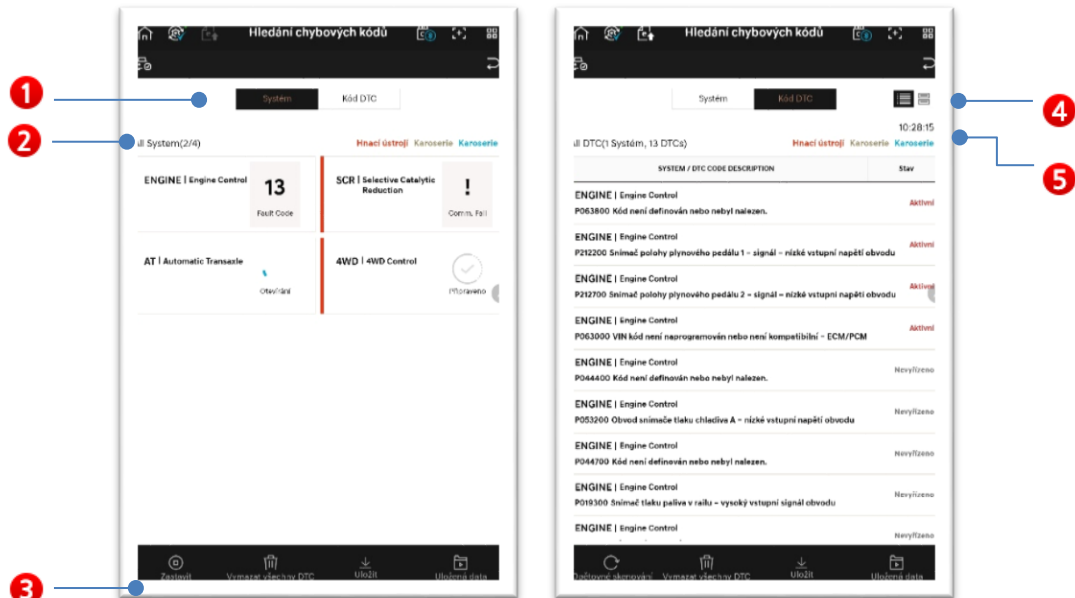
Hledání chybových kódů

Systém
Kód DTC

1
2
3

ll System(2/4)
Hnací ústrojí Karoserie Karoserie

ENGINE | Engine Control
13
Fault Code

SCR | Selective Catalytic Reduction
!
Comm. Fail

AT | Automatic Transaxle
Otevírání

4WD | 4WD Control
Připraveno

Zastavit
Vymazat všechny DTC
Uložit
Uložená data

Hledání chybových kódů

Systém
Kód DTC

4
5

10:28:15
ll DTC(1 Systém, 13 DTCs)
Hnací ústrojí Karoserie Karoserie

| SYSTEM / DTC CODE DESCRIPTION | Stav |
|---|---|
| ENGINE \| Engine Control P063800 Kód není definován nebo nebyl nalezen. | Aktivní |
| ENGINE \| Engine Control P212200 Snímač polohy plynového pedálu 1 – signál – nízké vstupní napětí obvodu | Aktivní |
| ENGINE \| Engine Control P212700 Snímač polohy plynového pedálu 2 – signál – nízké vstupní napětí obvodu | Aktivní |
| ENGINE \| Engine Control P063000 VIN kód není naprogramován nebo není kompatibilní – ECM/PCM | Aktivní |
| ENGINE \| Engine Control P044400 Kód není definován nebo nebyl nalezen. | Nevyřízeno |
| ENGINE \| Engine Control P053200 Obvod snímače tlaku chladiva A – nízké vstupní napětí obvodu | Nevyřízeno |
| ENGINE \| Engine Control P044700 Kód není definován nebo nebyl nalezen. | Nevyřízeno |
| ENGINE \| Engine Control P019300 Snímač tlaku paliva v railu – vysoký vstupní signál obvodu | Nevyřízeno |
| ENGINE \| Engine Control | Nevyřízeno |

Počáteční akmování
Vymazat všechny DTC
Uložit
Uložená data